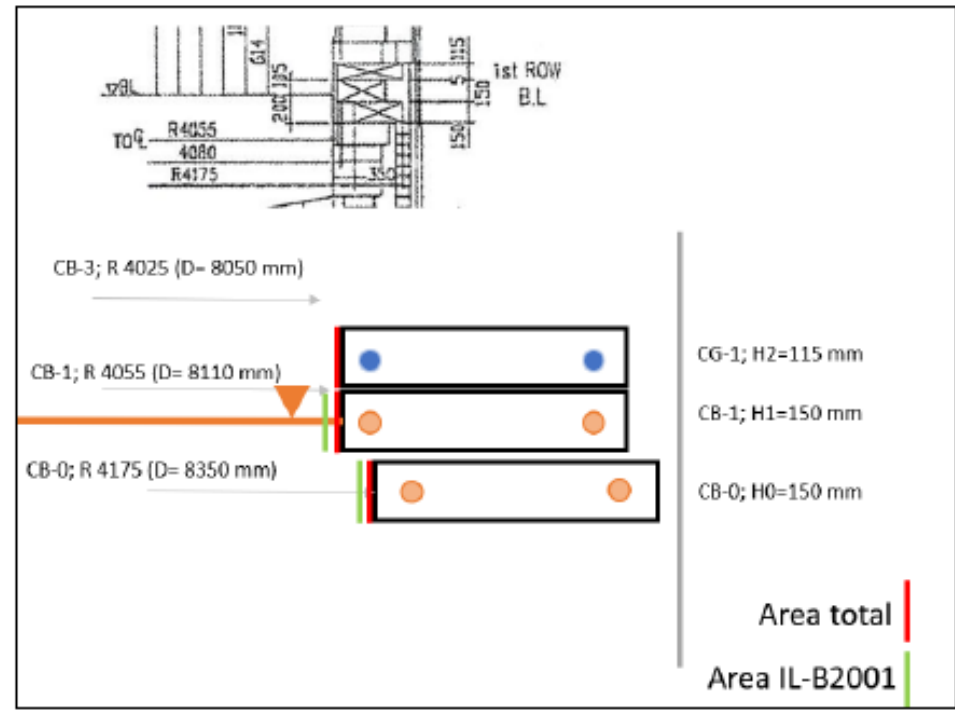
614
115
1st ROW
B.L
5
150
BL
135
200
TOC L
R4055
4080
150
R4175
350

CB-3; R 4025 (D= 8050 mm)

CB-1; R 4055 (D= 8110 mm)

CB-0; R 4175 (D= 8350 mm)

CG-1; H2=115 mm

CB-1; H1=150 mm

CB-0; H0=150 mm

Area total

Area IL-B2001